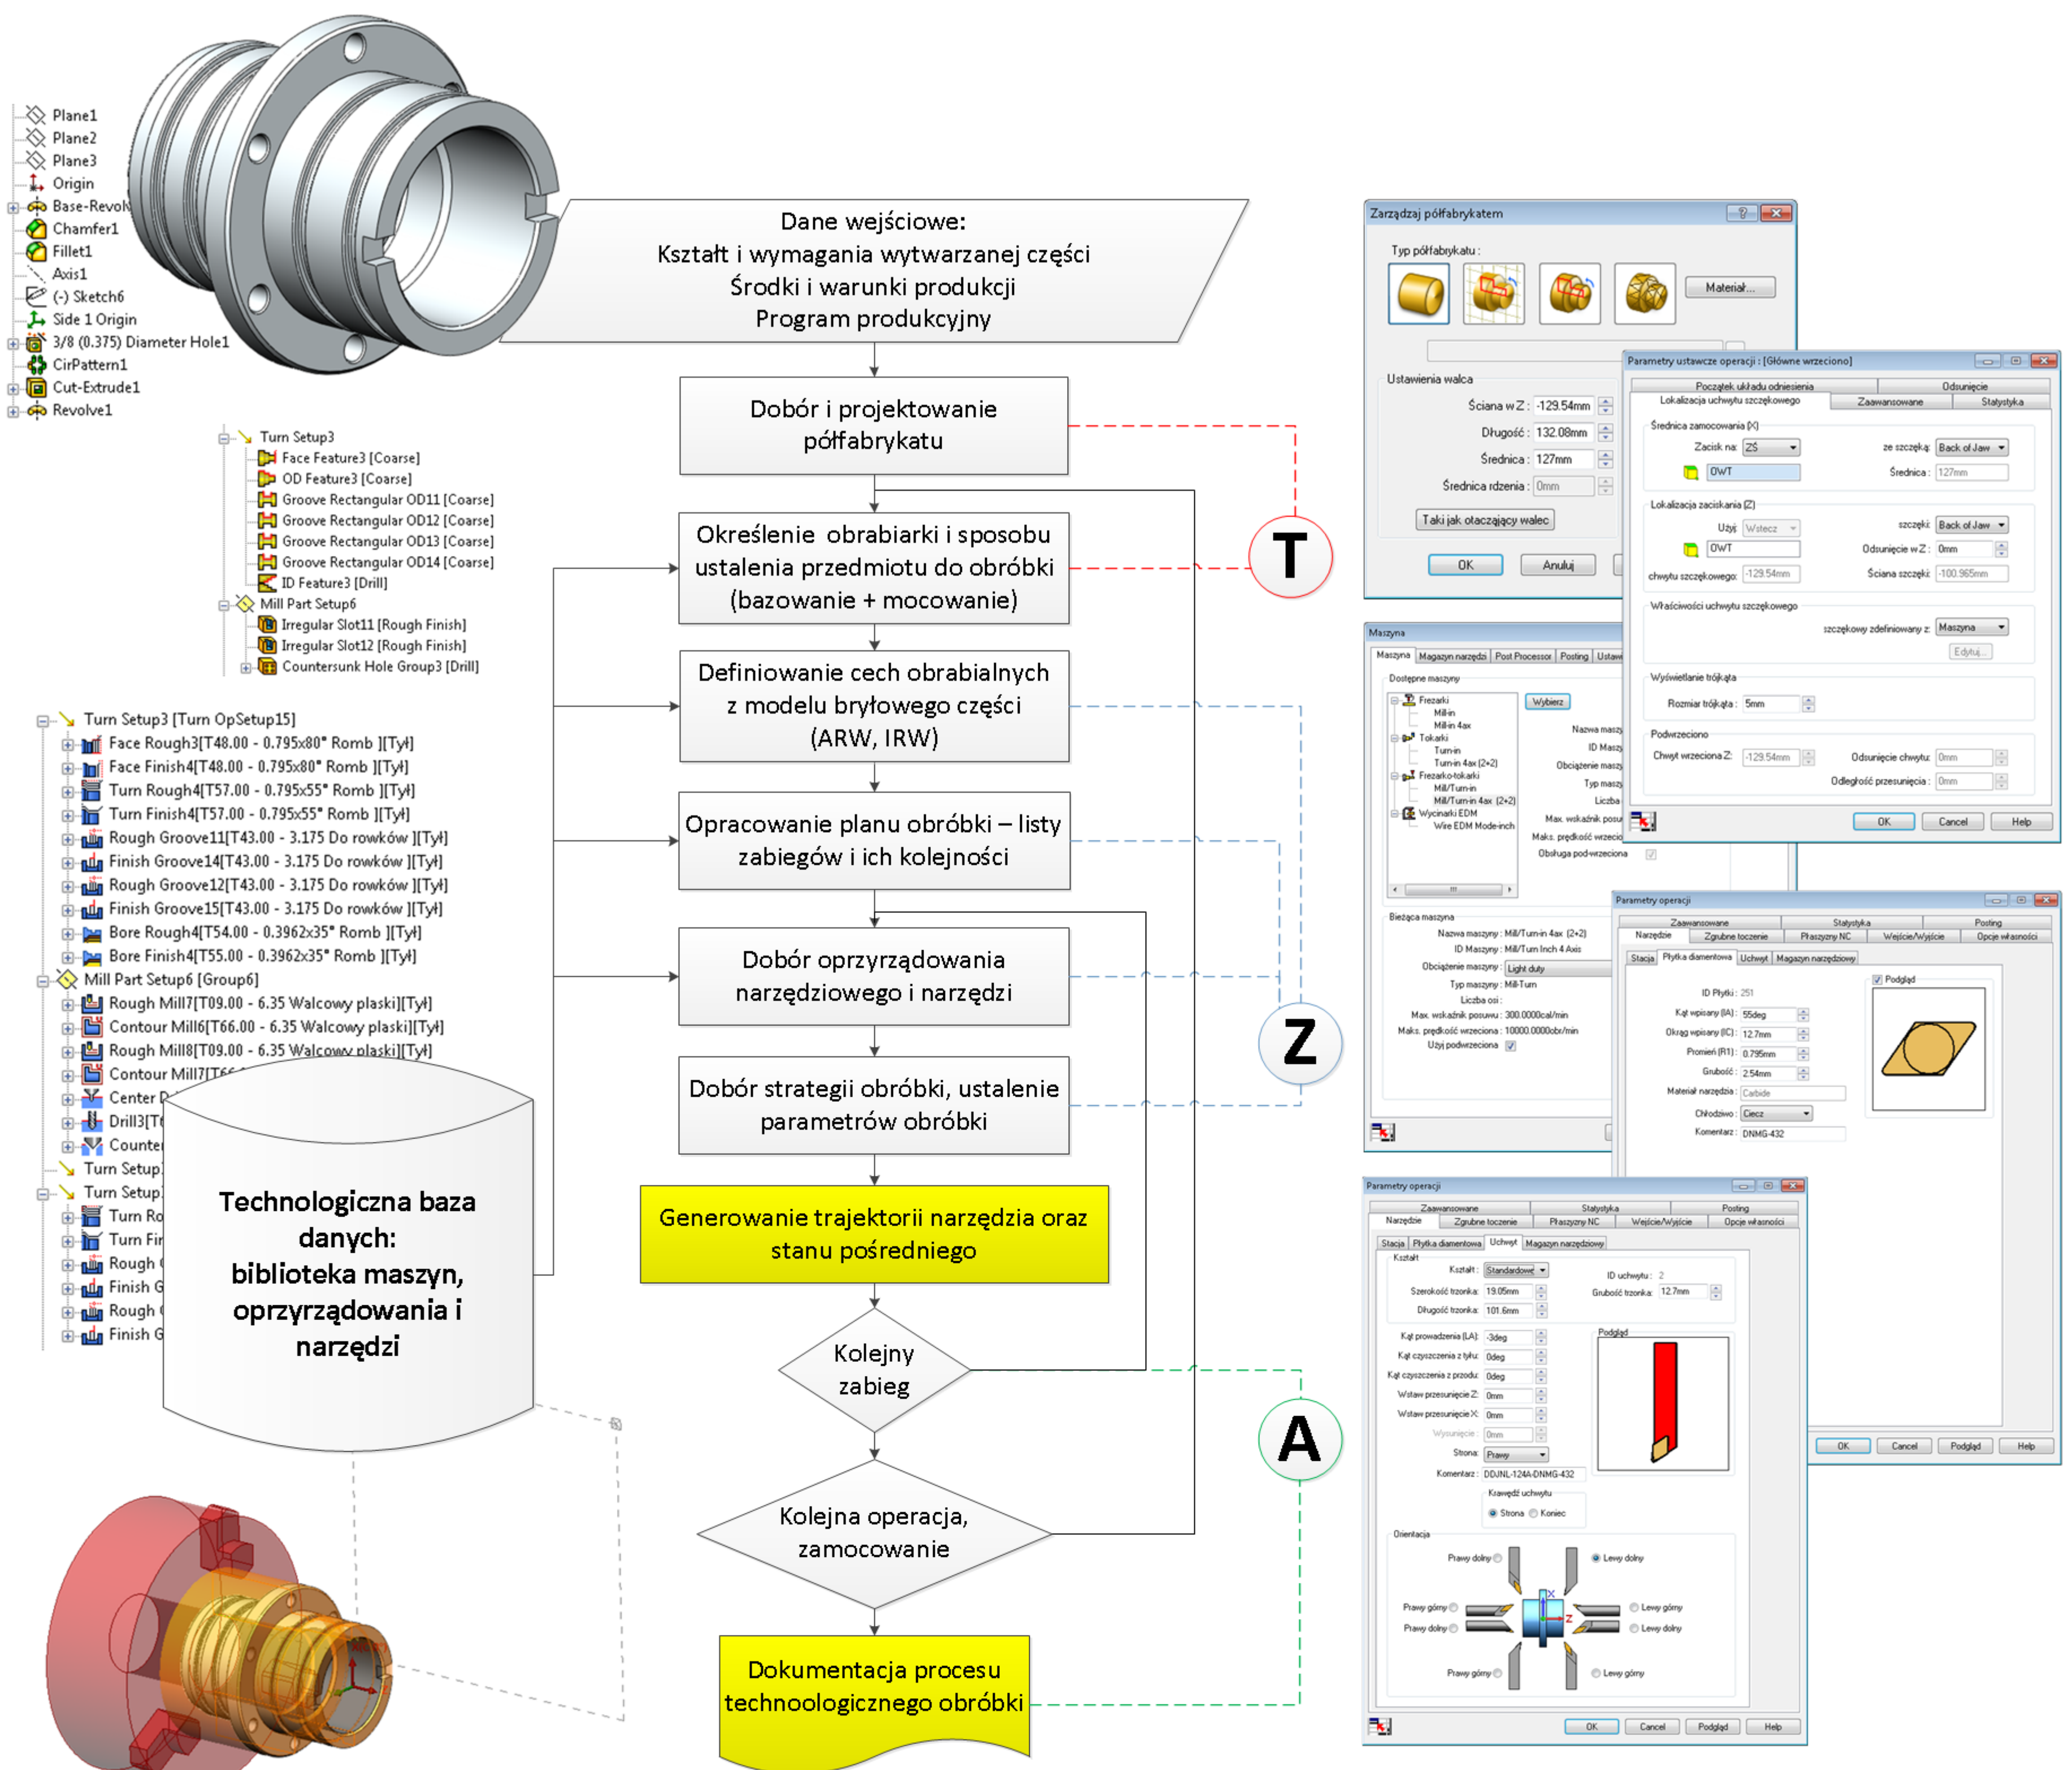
Plane1
Plane2
Plane3
Origin
Base-Revolv
Chamfer1
Fillet1
Axis1
(-) Sketch6
Side 1 Origin
3/8 (0.375) Diameter Hole1
CirPattern1
Cut-Extrude1
Revolve1

Turn Setup3
Face Feature3 [Coarse]
OD Feature3 [Coarse]
Groove Rectangular OD11 [Coarse]
Groove Rectangular OD12 [Coarse]
Groove Rectangular OD13 [Coarse]
Groove Rectangular OD14 [Coarse]
ID Feature3 [Drill]
Mill Part Setup6
Irregular Slot11 [Rough Finish]
Irregular Slot12 [Rough Finish]
Countersunk Hole Group3 [Drill]

Turn Setup3 [Turn OpSetup15]
Face Rough3[T48.00 - 0.795x80° Romb ][Tył]
Face Finish4[T48.00 - 0.795x80° Romb ][Tył]
Turn Rough4[T57.00 - 0.795x55° Romb ][Tył]
Turn Finish4[T57.00 - 0.795x55° Romb ][Tył]
Rough Groove11[T43.00 - 3.175 Do rowków ][Tył]
Finish Groove14[T43.00 - 3.175 Do rowków ][Tył]
Rough Groove12[T43.00 - 3.175 Do rowków ][Tył]
Finish Groove15[T43.00 - 3.175 Do rowków ][Tył]
Bore Rough4[T54.00 - 0.3962x35° Romb ][Tył]
Bore Finish4[T55.00 - 0.3962x35° Romb ][Tył]
Mill Part Setup6 [Group6]
Rough Mill7[T09.00 - 6.35 Walcowy płaski][Tył]
Contour Mill6[T66.00 - 6.35 Walcowy płaski][Tył]
Rough Mill8[T09.00 - 6.35 Walcowy płaski][Tył]
Contour Mill7[T6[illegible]
Center D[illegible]
Drill3[T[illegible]
Counte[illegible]
Turn Setup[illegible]
Turn Setup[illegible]
Turn Ro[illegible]
Turn Fi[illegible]
Rough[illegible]
Finish G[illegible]
Rough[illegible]
Finish G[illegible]

Technologiczna baza danych: biblioteka maszyn, oprzyrządowania i narzędzi

Dane wejściowe:
Kształt i wymagania wytwarzanej części
Środki i warunki produkcji
Program produkcyjny

Dobór i projektowanie półfabrykatu

Określenie obrabiarki i sposobu ustalenia przedmiotu do obróbki (bazowanie + mocowanie)

Definiowanie cech obrabialnych z modelu bryłowego części (ARW, IRW)

Opracowanie planu obróbki – listy zabiegów i ich kolejności

Dobór oprzyrządowania narzędziowego i narzędzi

Dobór strategii obróbki, ustalenie parametrów obróbki

Generowanie trajektorii narzędzia oraz stanu pośredniego

Kolejny zabieg

Kolejna operacja, zamocowanie

Dokumentacja procesu technoologicznego obróbki

T
Z
A

Zarządzaj półfabrykatem
Typ półfabrykatu :
Materiał...
Ustawienia walca
Ściana w Z : -129.54mm
Długość : 132.08mm
Średnica : 127mm
Średnica rdzenia : 0mm
Taki jak otaczający walec
OK
Anuluj

Parametry ustawcze operacji : [Główne wrzeciono]
Początek układu odniesienia
Odsunięcie
Lokalizacja uchwytu szczękowego
Zaawansowane
Statystyka
Średnica zamocowania (X)
Zacisk na: ZŚ
ze szczęką: Back of Jaw
OWT
Średnica : 127mm
Lokalizacja zaciskania (Z)
Użyj: Wstecz
szczęki: Back of Jaw
OWT
Odsunięcie w Z : 0mm
chwytu szczękowego: -129.54mm
Ściana szczęki: -100.965mm
Właściwości uchwytu szczękowego
szczękowy zdefiniowany z: Maszyna
Edytuj...
Wyświetlanie trójkąta
Rozmiar trójkąta : 5mm
Podwrzeciono
Chwyt wrzeciona Z: -129.54mm
Odsunięcie chwytu: 0mm
Odległość przesunięcia : 0mm
OK
Cancel
Help

Maszyna
Maszyna
Magazyn narzędzi
Post Processor
Posting
Ustaw
Dostępne maszyny
Frezarki
Mill-in
Mill-in 4ax
Tokarki
Turn-in
Turn-in 4ax (2+2)
Frezarko-tokarki
Mill/Turn-in
Mill/Turn-in 4ax (2+2)
Wycinarki EDM
Wire EDM Mode-inch
Wybierz
Nazwa maszy
ID Maszy
Obciążenie maszy
Typ maszy
Liczba
Max. wskaźnik posu
Maks. prędkość wrzecio
Obsługa pod-wrzeciona
Bieżąca maszyna
Nazwa maszyny : Mill/Turn-in 4ax (2+2)
ID Maszyny : Mill/Turn Inch 4 Axis
Obciążenie maszyny : Light duty
Typ maszyny : Mill-Turn
Liczba osi :
Max. wskaźnik posuwu : 300.0000cal/min
Maks. prędkość wrzeciona : 10000.0000obr/min
Użyj podwrzeciona

Parametry operacji
Zaawansowane
Statystyka
Posting
Narzędzie
Zgrubne toczenie
Płaszczyzny NC
Wejście/Wyjście
Opcje własności
Stacja
Płytka diamentowa
Uchwyt
Magazyn narzędziowy
ID Płytki : 251
Kąt wpisany (IA): 55deg
Okrąg wpisany (IC): 12.7mm
Promień (R1): 0.795mm
Grubość : 2.54mm
Materiał narzędzia : Carbide
Chłodziwo : Ciecz
Komentarz : DNMG-432
Podgląd
OK
Cancel
Podgląd
Help

Parametry operacji
Zaawansowane
Statystyka
Posting
Narzędzie
Zgrubne toczenie
Płaszczyzny NC
Wejście/Wyjście
Opcje własności
Stacja
Płytka diamentowa
Uchwyt
Magazyn narzędziowy
Kształt
Kształt : Standardowe
ID uchwytu : 2
Szerokość trzonka: 19.05mm
Grubość trzonka: 12.7mm
Długość trzonka: 101.6mm
Kąt prowadzenia (LA): -3deg
Podgląd
Kąt czyszczenia z tyłu: 0deg
Kąt czyszczenia z przodu: 0deg
Wstaw przesunięcie Z: 0mm
Wstaw przesunięcie X: 0mm
Wysunięcie : 0mm
Strona: Prawy
Komentarz : DDJNL-124A-DNMG-432
Krawędź uchwytu
Strona
Koniec
Orientacja
Prawy dolny
Lewy dolny
Prawy górny
Lewy górny
Prawy dolny
Lewy dolny
Prawy górny
Lewy górny
OK
Cancel
Podgląd
Help